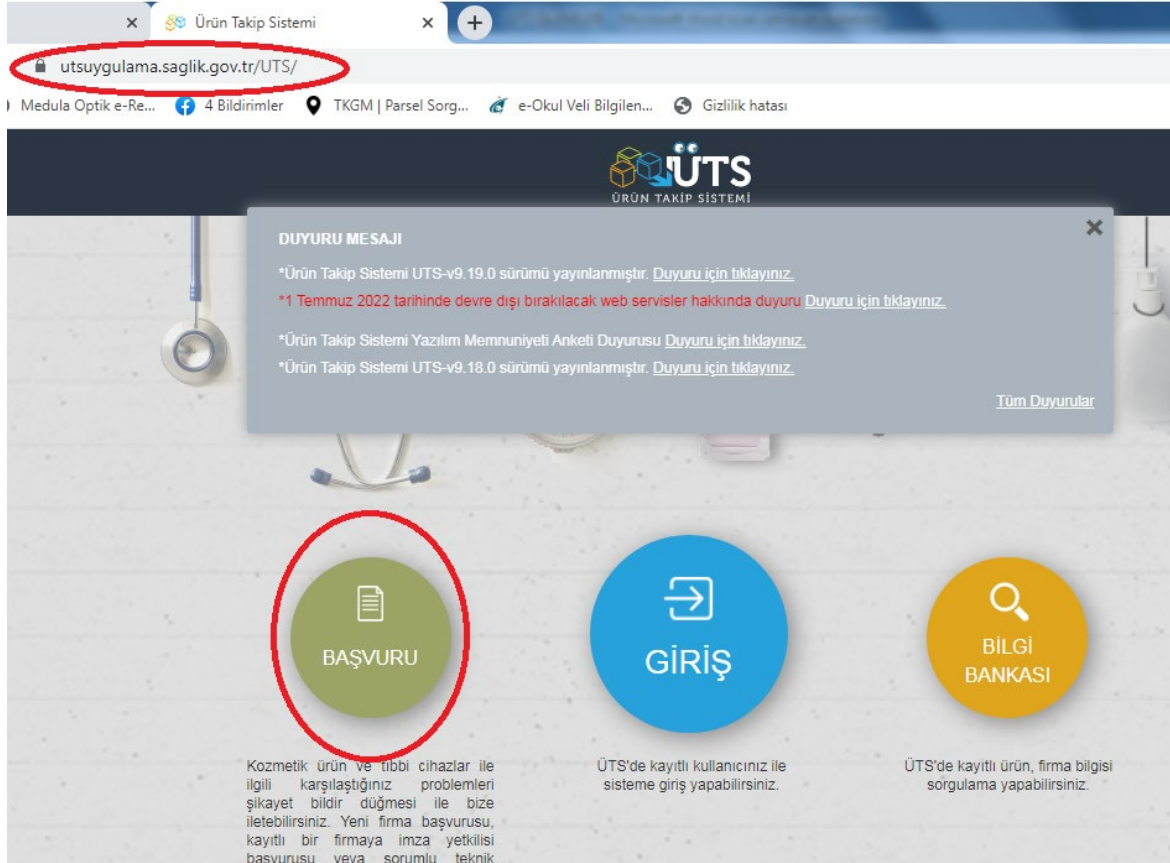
Ürün Takip Sistemi

utsuygulama.saglik.gov.tr/UTS/

Medula Optik e-Re... 4 Bildirimler TKGM | Parsel Sorg... e-Okul Veli Bilgilen... Gizlilik hatası

ÜTS
ÜRÜN TAKİP SİSTEMİ

DUYURU MESAJI

*Ürün Takip Sistemi UTS-v9.19.0 sürümü yayınlanmıştır. Duyuru için tıklayınız.

*1 Temmuz 2022 tarihinde devre dışı bırakılacak web servisler hakkında duyuru Duyuru için tıklayınız.

*Ürün Takip Sistemi Yazılım Memnuniyeti Anketi Duyurusu Duyuru için tıklayınız.

*Ürün Takip Sistemi UTS-v9.18.0 sürümü yayınlanmıştır. Duyuru için tıklayınız.

Tüm Duyurular

BAŞVURU

GİRİŞ

BİLGİ BANKASI

Kozmetik ürün ve tıbbi cihazlar ile ilgili karşılaştığınız problemleri şikayet bildir düğmesi ile bize iletebilirsiniz. Yeni firma başvurusu, kayıtlı bir firmaya imza yetkilisi başvurusu veya sorumlu teknik

ÜTS'de kayıtlı kullanıcınız ile sisteme giriş yapabilirsiniz.

ÜTS'de kayıtlı ürün, firma bilgisi sorgulama yapabilirsiniz.